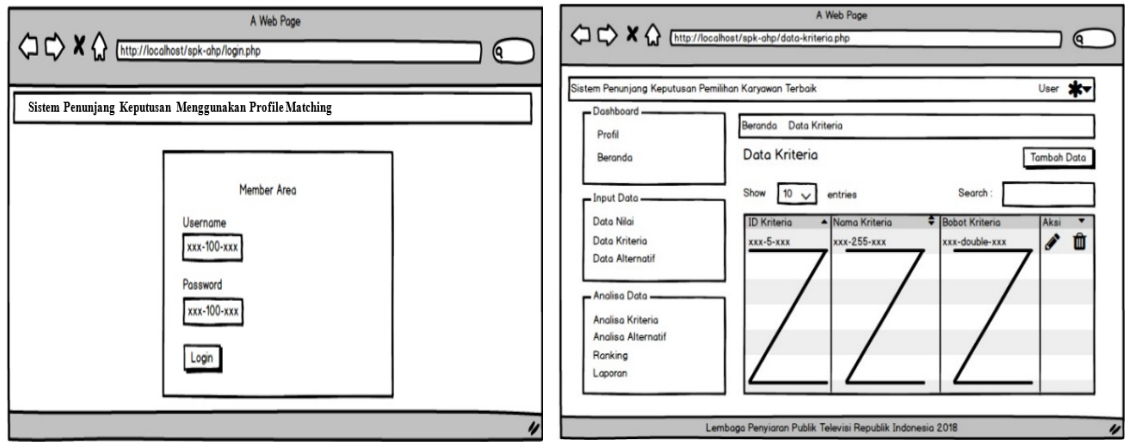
A Web Page

http://localhost/spk-ahp/login.php

Sistem Penunjang Keputusan Menggunakan Profile Matching

Member Area

Username

xxx-100-xxx

Password

xxx-100-xxx

Login

A Web Page

http://localhost/spk-ahp/data-kriteria.php

Sistem Penunjang Keputusan Pemilihan Karyawan Terbaik

User

Dashboard

Profil

Beranda

Input Data

Data Nilai

Data Kriteria

Data Alternatif

Analisa Data

Analisa Kriteria

Analisa Alternatif

Ranking

Laporan

Beranda Data Kriteria

Data Kriteria

Tambah Data

Show 10 entries

Search :

| ID Kriteria | Nama Kriteria | Bobot Kriteria | Aksi |
|---|---|---|---|
| xxx-5-xxx | xxx-255-xxx | xxx-double-xxx | |

Lembaga Penyiaran Publik Televisi Republik Indonesia 2018